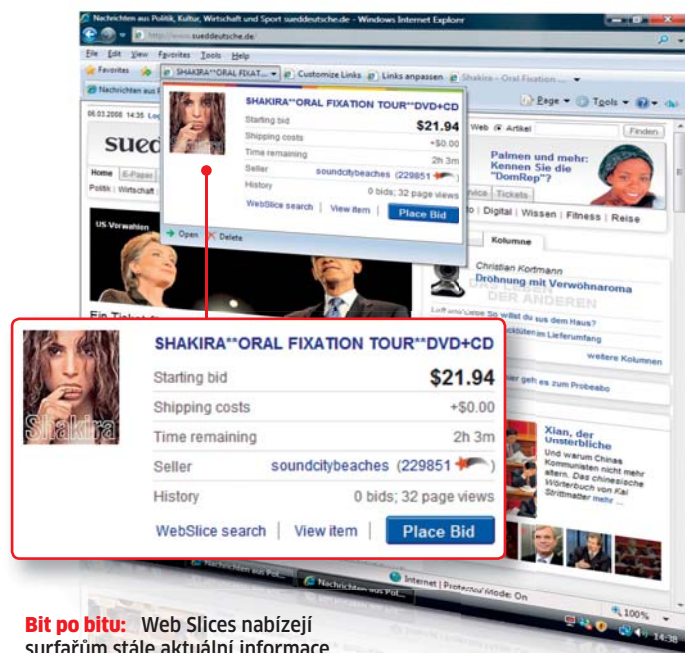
Nachrichten aus Politik, Kultur, Wirtschaft und Sport sueddeutsche.de - Windows Internet Explorer

http://www.sueddeutsche.de/

File Edit View Favorites Tools Help

Favorites SHAKIRA**ORAL FIXAT... Customize Links Links anpassen Shakira - Oral Fixation ...

Nachrichten aus P

Page Tools

06.03.2008 14:35 Log

sued

Home E-Paper

Politik | Wirtschaft

US-Vorwahlen

Ein Ticket d

SHAKIRA**ORAL FIXATION TOUR**DVD+CD

Starting bid $21.94

Shipping costs +$0.00

Time remaining 2h 3m

Seller soundcitybeaches (229851

History 0 bids; 32 page views

WebSlice search | View item | Place Bid

Open Delete

Web Artikel Finden

Palmen und mehr: Kennen Sie die "DomRep"?

vice Tickets

| Digital | Wissen | Fitness | Reise

Kolumne

Christian Kortmann
Drohnung mit Verwöhnaroma
DER ANDEREN

Luft uns'Liebe So willst du aus dem Haus?

schicklichen Lieferumfang

weitere Kolumnen

SHAKIRA**ORAL FIXATION TOUR**DVD+CD

Starting bid $21.94

Shipping costs +$0.00

Time remaining 2h 3m

Seller soundcitybeaches (229851

History 0 bids; 32 page views

WebSlice search | View item | Place Bid

Shakira

ier geh es zum Probeabo

Xian, der Unsterbliche

Und warum Chinas Kommunisten nicht mehr altern. Das chinesische Wörterbuch von Kai Strittmatter mehr ...

Nachrichten aus Pol... Nachrichten aus Po...

Internet | Protected Mode: On

100%

14:38

Bit po bitu: Web Slices nabízejí surfařům stále aktuální informace